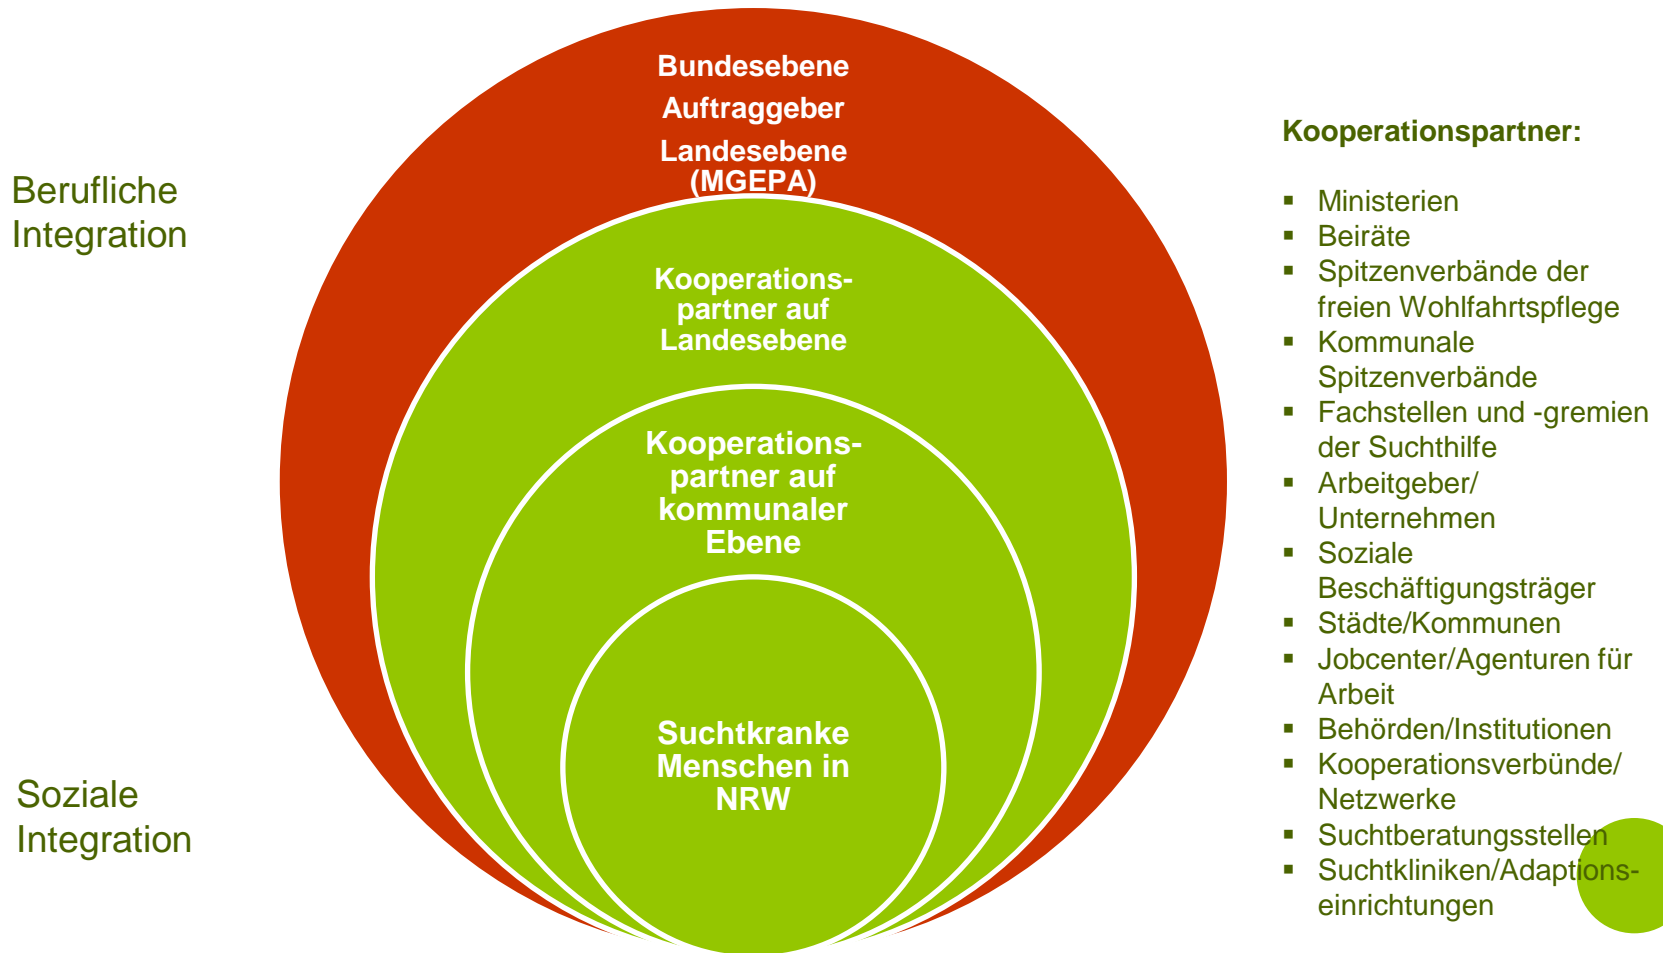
Berufliche Integration

Soziale Integration

Bundesebene
Auftraggeber
Landesebene (MGEPA)

Kooperationspartner auf Landesebene

Kooperationspartner auf kommunaler Ebene

Suchtkranke Menschen in NRW

Kooperationspartner:

- Ministerien
- Beiräte
- Spitzenverbände der freien Wohlfahrtspflege
- Kommunale Spitzenverbände
- Fachstellen und -gremien der Suchthilfe
- Arbeitgeber/ Unternehmen
- Soziale Beschäftigungsträger
- Städte/Kommunen
- Jobcenter/Agenturen für Arbeit
- Behörden/Institutionen
- Kooperationsverbünde/ Netzwerke
- Suchtberatungsstellen
- Suchtkliniken/Adaptionseinrichtungen